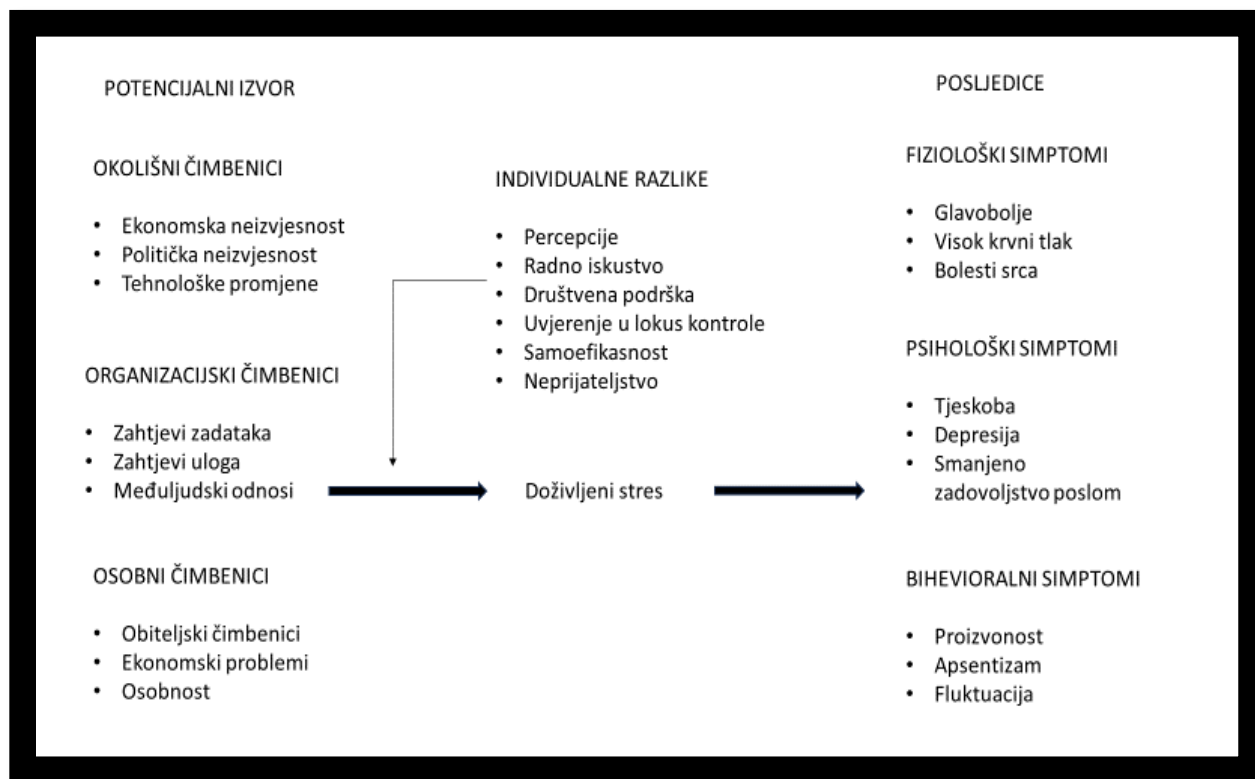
POTENCIJALNI IZVOR

OKOLIŠNI ČIMBENICI

- Ekonomska neizvjesnost
- Politička neizvjesnost
- Tehnološke promjene

ORGANIZACIJSKI ČIMBENICI

- Zahtjevi zadataka
- Zahtjevi uloga
- Međuljudski odnosi

OSOBNI ČIMBENICI

- Obiteljski čimbenici
- Ekonomski problemi
- Osobnost

INDIVIDUALNE RAZLIKE

- Percepcije
- Radno iskustvo
- Društvena podrška
- Uvjerenje u lokus kontrole
- Samoefikasnost
- Neprijateljstvo

Doživljeni stres

POSLJEDICE

FIZIOLOŠKI SIMPTOMI

- Glavobolje
- Visok krvni tlak
- Bolesti srca

PSIHOLOŠKI SIMPTOMI

- Tjeskoba
- Depresija
- Smanjeno zadovoljstvo poslom

BIHEVIORALNI SIMPTOMI

- Proizvonost
- Apsentizam
- Fluktuacija